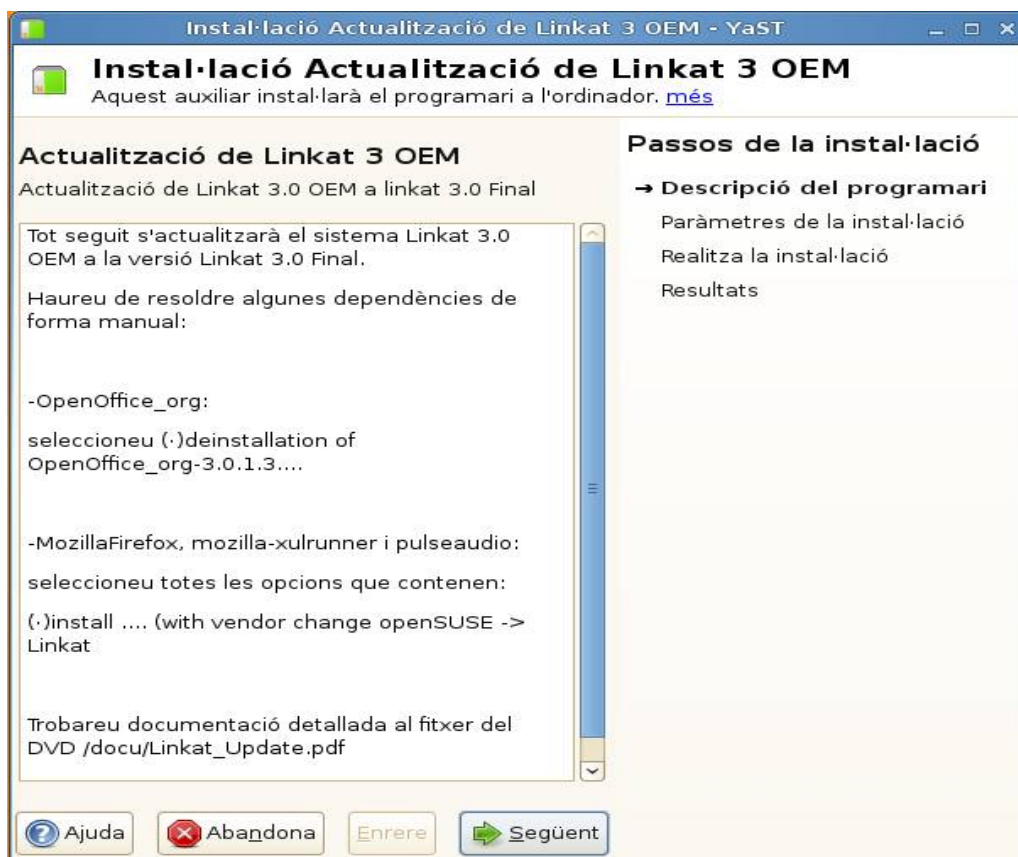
Instal·lació Actualització de Linkat 3 OEM - YaST

Instal·lació Actualització de Linkat 3 OEM
Aquest auxiliar instal·larà el programari a l'ordinador. més

Actualització de Linkat 3 OEM
Actualització de Linkat 3.0 OEM a linkat 3.0 Final

Tot seguit s'actualitzarà el sistema Linkat 3.0 OEM a la versió Linkat 3.0 Final.

Haureu de resoldre algunes dependències de forma manual:

-OpenOffice_org:

seleccioneu (·)deinstallation of OpenOffice_org-3.0.1.3....

-MozillaFirefox, mozilla-xulrunner i pulseaudio:

seleccioneu totes les opcions que contenen:

(·)install .... (with vendor change openSUSE -> Linkat

Trobareu documentació detallada al fitxer del DVD /docu/Linkat_Update.pdf

Passos de la instal·lació
→ Descripció del programari
Paràmetres de la instal·lació
Realitza la instal·lació
Resultats

Ajuda Abandona Enrere Següent